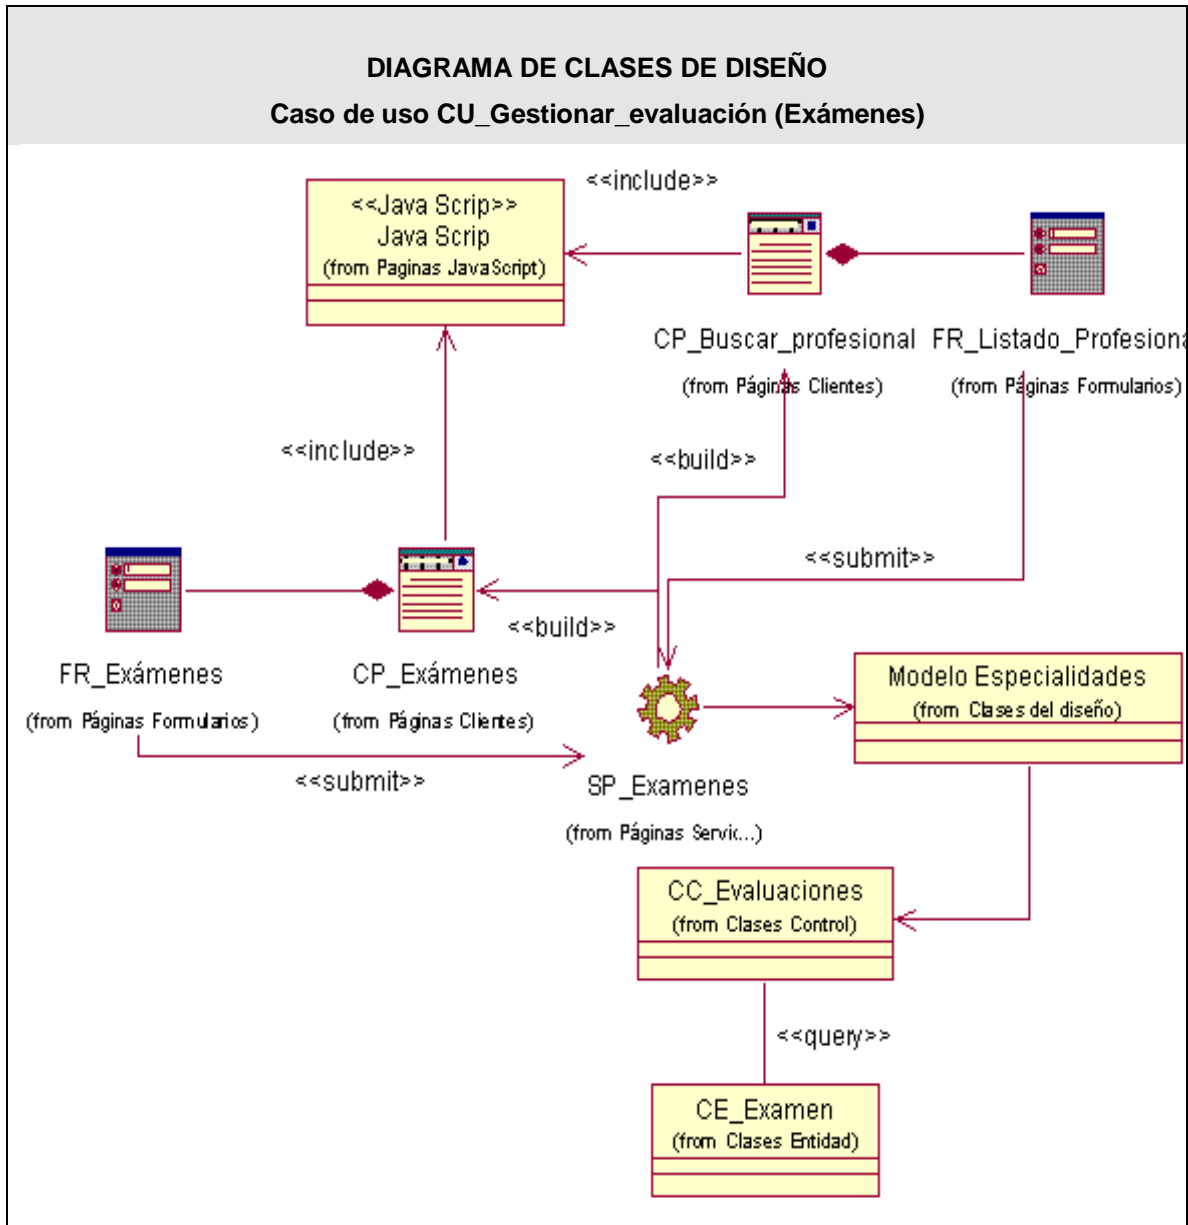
DIAGRAMA DE CLASES DE DISEÑO
Caso de uso CU_Gestionar_evaluación (Exámenes)

<<include>>

<<Java Scrip>>
Java Scrip
(from Paginas JavaScript)

CP_Buscar_profesional
(from Páginas Clientes)

FR_Listado_Profesiona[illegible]
(from Páginas Formularios)

<<include>>

<<build>>

<<submit>>

<<build>>

FR_Exámenes
(from Páginas Formularios)

CP_Exámenes
(from Páginas Clientes)

Modelo Especialidades
(from Clases del diseño)

<<submit>>

SP_Examenes
(from Páginas Servic...)

CC_Evaluaciones
(from Clases Control)

<<query>>

CE_Examen
(from Clases Entidad)